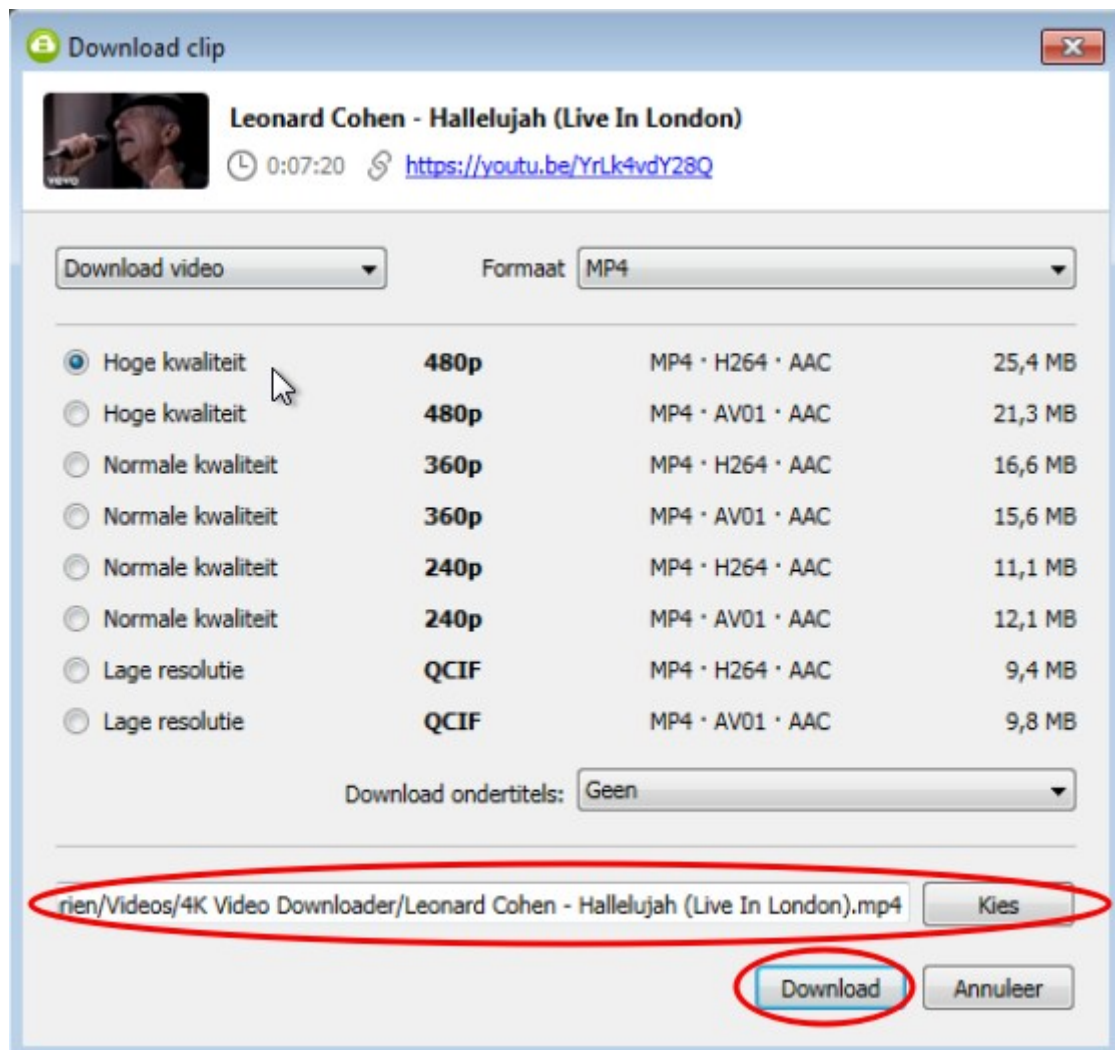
Download clip

Leonard Cohen - Hallelujah (Live In London)
0:07:20 https://youtu.be/YrLk4vdY28Q

vevo

Download video

Formaat MP4

| | | | |
|---|---|---|---|
| Hoge kwaliteit | 480p | MP4 · H264 · AAC | 25,4 MB |
| Hoge kwaliteit | 480p | MP4 · AV01 · AAC | 21,3 MB |
| Normale kwaliteit | 360p | MP4 · H264 · AAC | 16,6 MB |
| Normale kwaliteit | 360p | MP4 · AV01 · AAC | 15,6 MB |
| Normale kwaliteit | 240p | MP4 · H264 · AAC | 11,1 MB |
| Normale kwaliteit | 240p | MP4 · AV01 · AAC | 12,1 MB |
| Lage resolutie | QCIF | MP4 · H264 · AAC | 9,4 MB |
| Lage resolutie | QCIF | MP4 · AV01 · AAC | 9,8 MB |

Download ondertitels: Geen

rien/Videos/4K Video Downloader/Leonard Cohen - Hallelujah (Live In London).mp4

Kies

Download

Annuleer